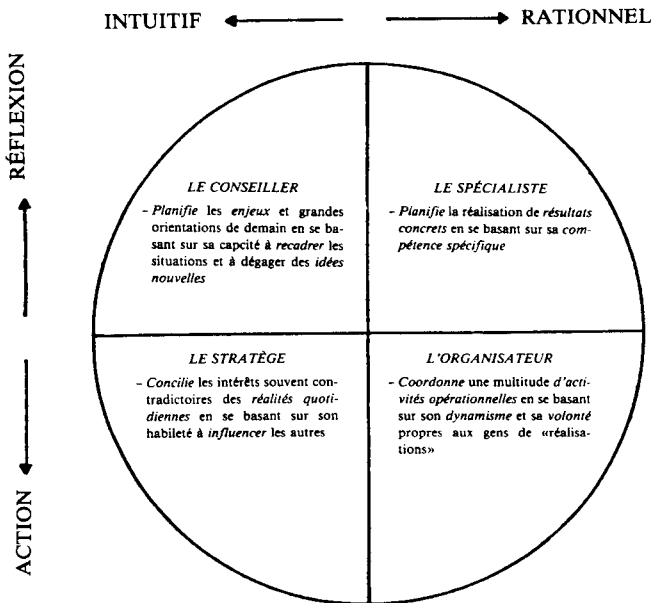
INTUITIF RATIONNEL

RÉFLEXION

ACTION

LE CONSEILLER

- Planifie les enjeux et grandes orientations de demain en se basant sur sa capcité à recadrer les situations et à dégager des idées nouvelles

LE SPÉCIALISTE

- Planifie la réalisation de résultats concrets en se basant sur sa compétence spécifique

LE STRATÈGE

- Concilie les intérêts souvent contradictoires des réalités quotidiennes en se basant sur son habileté à influencer les autres

L'ORGANISATEUR

- Coordonne une multitude d'activités opérationnelles en se basant sur son dynamisme et sa volonté propres aux gens de «réalisations»